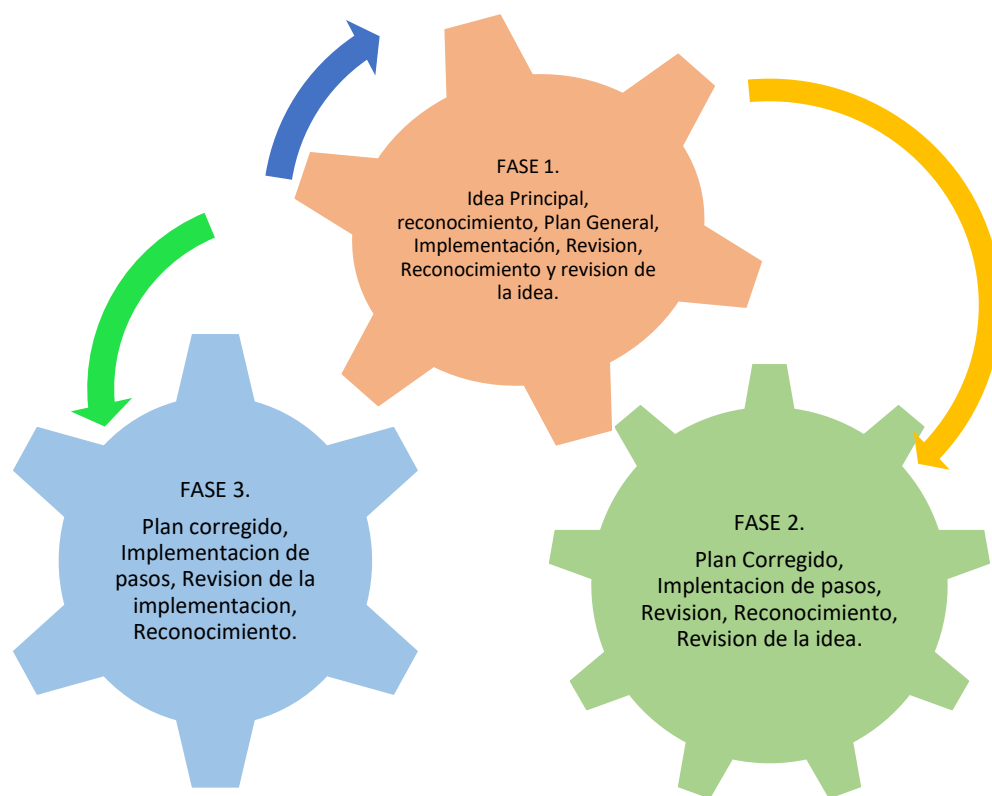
FASE 1.

Idea Principal, reconocimiento, Plan General, Implementación, Revision, Reconocimiento y revision de la idea.

FASE 2.

Plan Corregido, Implentacion de pasos, Revision, Reconocimiento, Revision de la idea.

FASE 3.

Plan corregido, Implementacion de pasos, Revision de la implementacion, Reconocimiento.